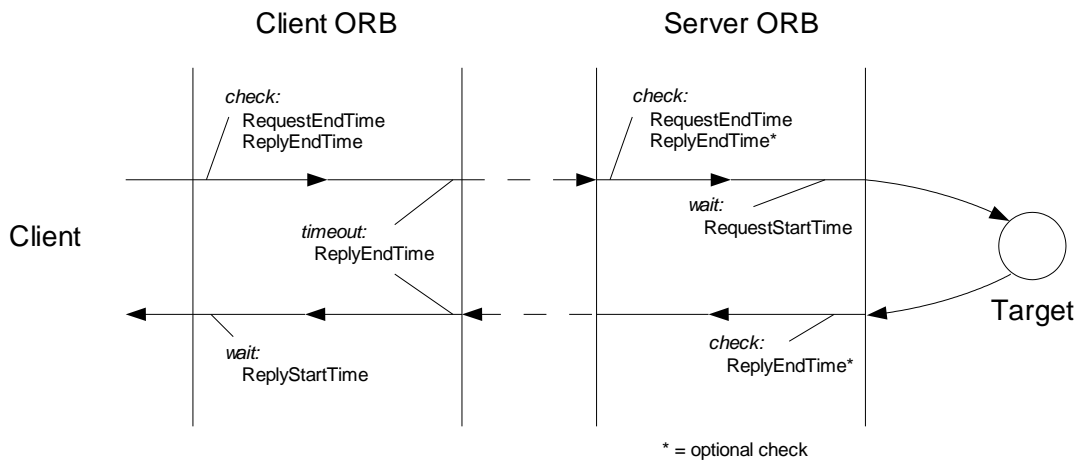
Client ORB

Server ORB

check:
RequestEndTime
ReplyEndTime

check:
RequestEndTime
ReplyEndTime*

wait:
RequestStartTime

Client

timeout:
ReplyEndTime

Target

wait:
ReplyStartTime

check:
ReplyEndTime*

* = optional check